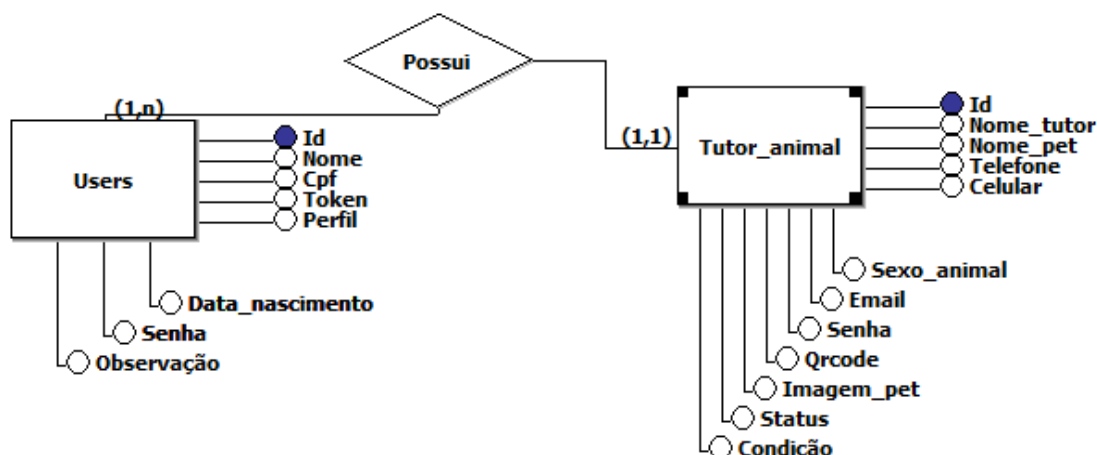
Possui

(1,n)

Users

Id
Nome
Cpf
Token
Perfil

Data_nascimento
Senha
Observação

(1,1)

Tutor_animal

Id
Nome_tutor
Nome_pet
Telefone
Celular

Sexo_animal
Email
Senha
Qrcode
Imagem_pet
Status
Condição